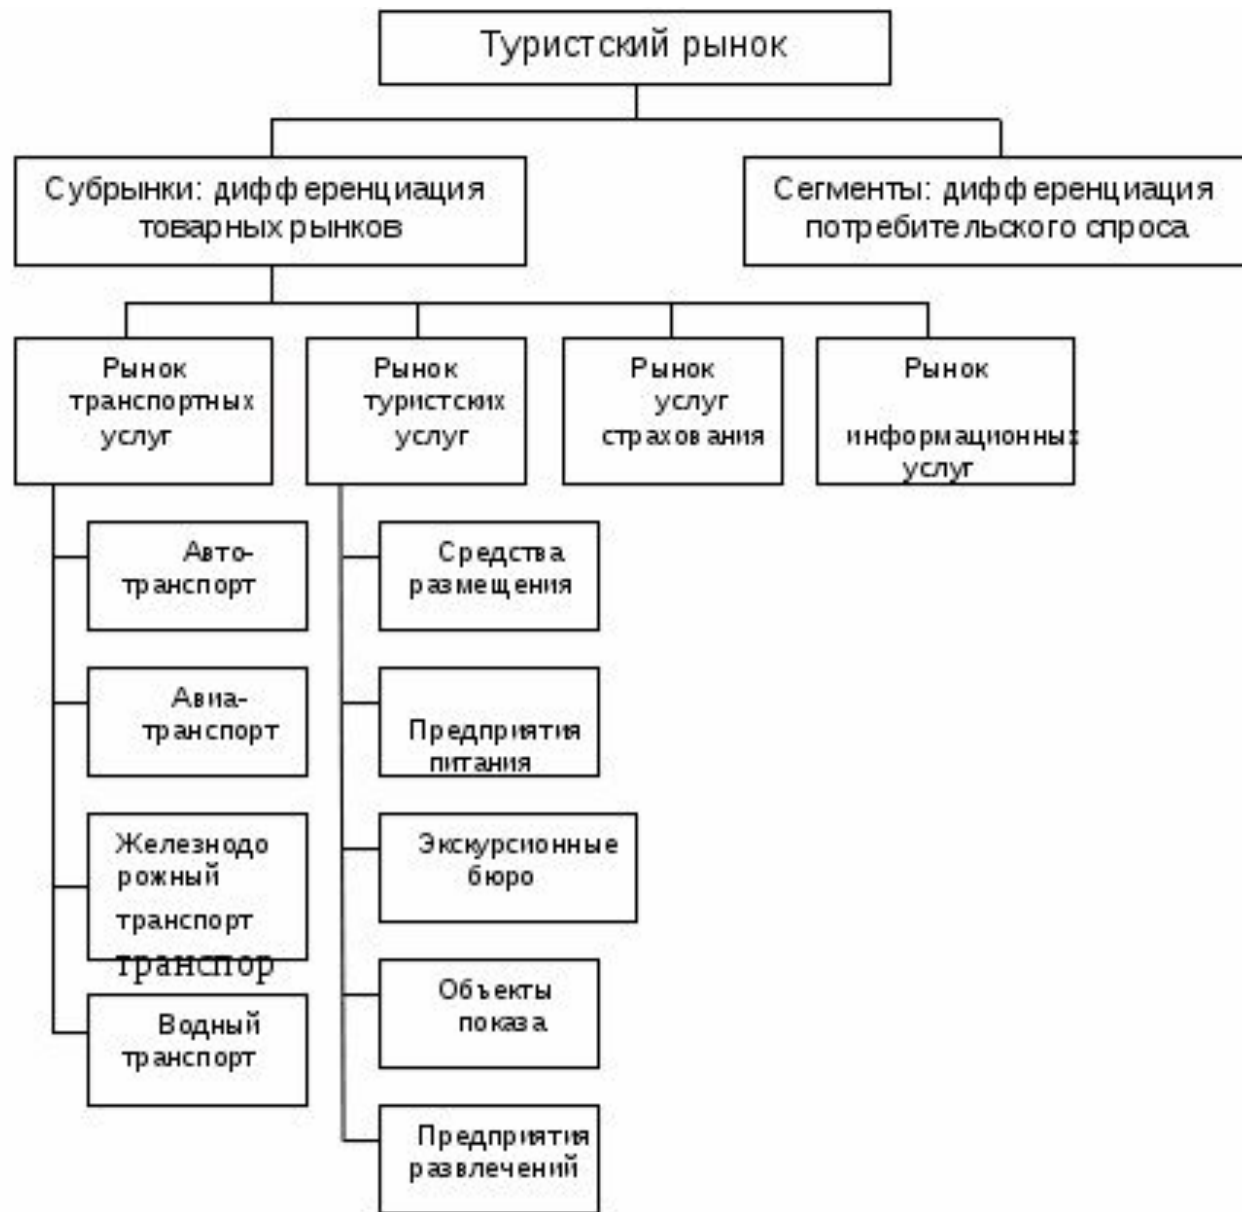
Туристский рынок

Субрынки: дифференциация товарных рынков

Сегменты: дифференциация потребительского спроса

Рынок транспортных услуг

Рынок туристских услуг

Рынок услуг страхования

Рынок информационны услуг

Авто-транспорт

Авиа-транспорт

Железнодорожный транспорт

транспор

Водный транспорт

Средства размещения

Предприятия питания

Экскурсионные бюро

Объекты показа

Предприятия развлечений